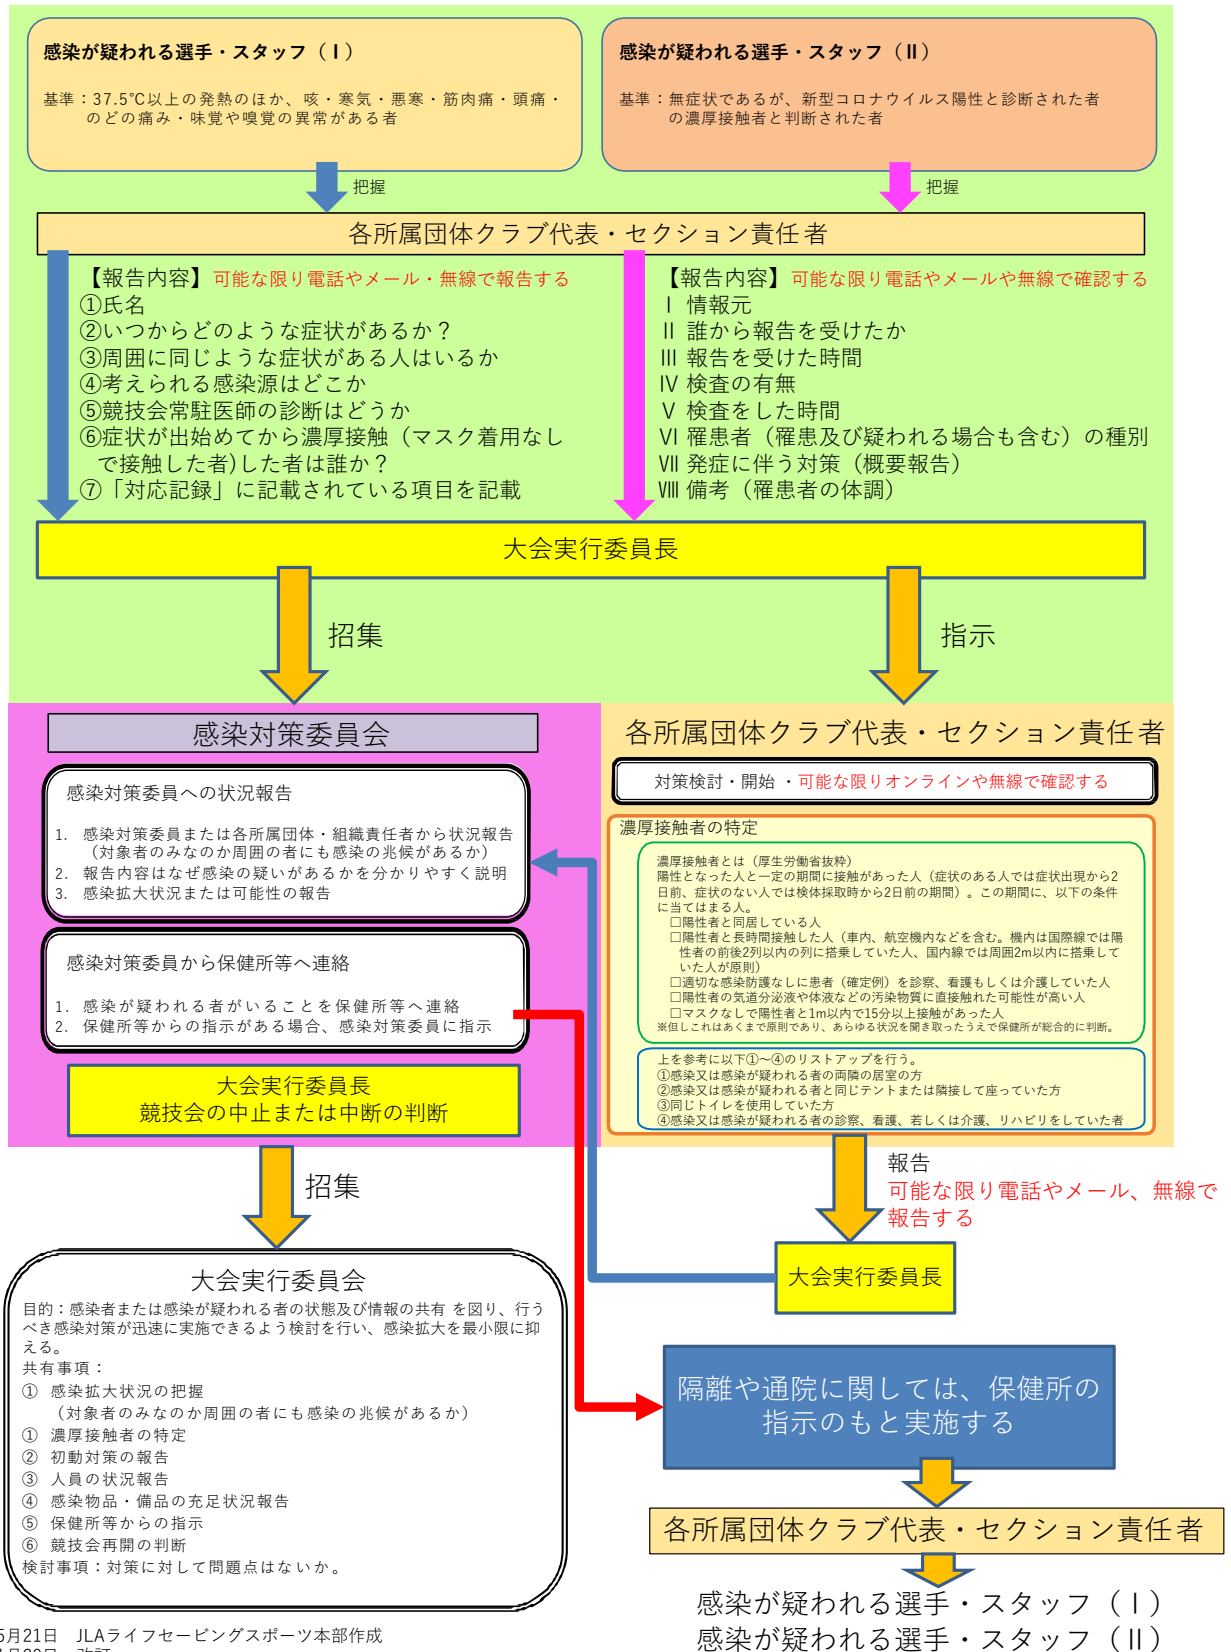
感染が疑われる選手・スタッフ（Ⅰ）

基準：37.5℃以上の発熱のほか、咳・寒気・悪寒・筋肉痛・頭痛・のどの痛み・味覚や嗅覚の異常がある者

感染が疑われる選手・スタッフ（Ⅱ）

基準：無症状であるが、新型コロナウイルス陽性と診断された者の濃厚接触者と判断された者

把握

把握

各所属団体クラブ代表・セクション責任者

【報告内容】可能な限り電話やメール・無線で報告する
①氏名
②いつからどのような症状があるか？
③周囲に同じような症状がある人はいるか
④考えられる感染源はどこか
⑤競技会常駐医師の診断はどうか
⑥症状が出始めてから濃厚接触（マスク着用なしで接触した者)した者は誰か？
⑦「対応記録」に記載されている項目を記載

【報告内容】可能な限り電話やメールや無線で確認する
Ⅰ 情報元
Ⅱ 誰から報告を受けたか
Ⅲ 報告を受けた時間
Ⅳ 検査の有無
Ⅴ 検査をした時間
Ⅵ 罹患者（罹患及び疑われる場合も含む）の種別
Ⅶ 発症に伴う対策（概要報告）
Ⅷ 備考（罹患者の体調）

大会実行委員長

招集

指示

感染対策委員会

感染対策委員への状況報告

1. 感染対策委員または各所属団体・組織責任者から状況報告（対象者のみなのか周囲の者にも感染の兆候があるか）
2. 報告内容はなぜ感染の疑いがあるかを分かりやすく説明
3. 感染拡大状況または可能性の報告

感染対策委員から保健所等へ連絡

1. 感染が疑われる者がいることを保健所等へ連絡
2. 保健所等からの指示がある場合、感染対策員に指示

大会実行委員長
競技会の中止または中断の判断

各所属団体クラブ代表・セクション責任者

対策検討・開始 ・可能な限りオンラインや無線で確認する

濃厚接触者の特定

濃厚接触者とは（厚生労働省抜粋）
陽性となった人と一定の期間に接触があった人（症状のある人では症状出現から2日前、症状のない人では検体採取時から2日前の期間）。この期間に、以下の条件に当てはまる人。
□陽性者と同居している人
□陽性者と長時間接触した人（車内、航空機内などを含む。機内では国際線では陽性者の前後2列以内の列に搭乗していた人、国内線では周囲2m以内に搭乗していた人が原則）
□適切な感染防護なしに患者（確定例）を診察、看護もしくは介護していた人
□陽性者の気道分泌液や体液などの汚染物質に直接触れた可能性が高い人
□マスクなしで陽性者と1m以内で15分以上接触があった人
※但しこれはあくまで原則であり、あらゆる状況を聞き取ったうえで保健所が総合的に判断。

上を参考に以下①～④のリストアップを行う。
①感染又は感染が疑われる者の両隣の居室の方
②感染又は感染が疑われる者と同じテントまたは隣接して座っていた方
③同じトイレを使用していた方
④感染又は感染が疑われる者の診察、看護、若しくは介護、リハビリをしていた者

招集

報告
可能な限り電話やメール、無線で報告する

大会実行委員長

大会実行委員会
目的：感染者または感染が疑われる者の状態及び情報の共有 を図り、行うべき感染対策が迅速に実施できるよう検討を行い、感染拡大を最小限に抑える。
共有事項：
① 感染拡大状況の把握
（対象者のみなのか周囲の者にも感染の兆候があるか）
① 濃厚接触者の特定
② 初動対策の報告
③ 人員の状況報告
④ 感染物品・備品の充足状況報告
⑤ 保健所等からの指示
⑥ 競技会再開の判断
検討事項：対策に対して問題点はないか。

隔離や通院に関しては、保健所の指示のもと実施する

各所属団体クラブ代表・セクション責任者

感染が疑われる選手・スタッフ（Ⅰ）
感染が疑われる選手・スタッフ（Ⅱ）

5月21日 JLAライフセービングスポーツ本部作成
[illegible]月20日 改訂